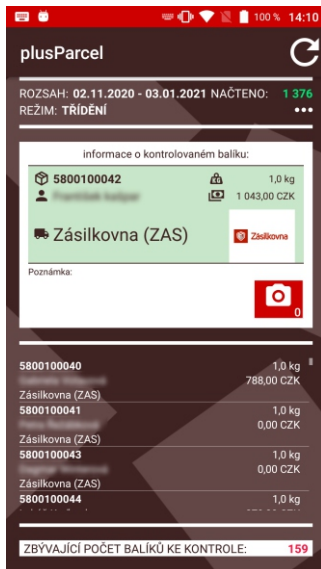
100 % 14:10

plusParcel

ROZSAH: 02.11.2020 - 03.01.2021 NAČTENO: 1 376
REŽIM: TŘÍDĚNÍ

informace o kontrolovaném balíku:

5800100042 1,0 kg
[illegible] 1 043,00 CZK

Zásilkovna (ZAS)

Zásilkovna

Poznámka:

0

5800100040 1,0 kg
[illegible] 788,00 CZK
Zásilkovna (ZAS)
5800100041 1,0 kg
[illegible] 0,00 CZK
Zásilkovna (ZAS)
5800100043 1,0 kg
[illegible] 0,00 CZK
Zásilkovna (ZAS)
5800100044 1,0 kg
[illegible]

ZBÝVAJÍCÍ POČET BALÍKŮ KE KONTROLE: 159